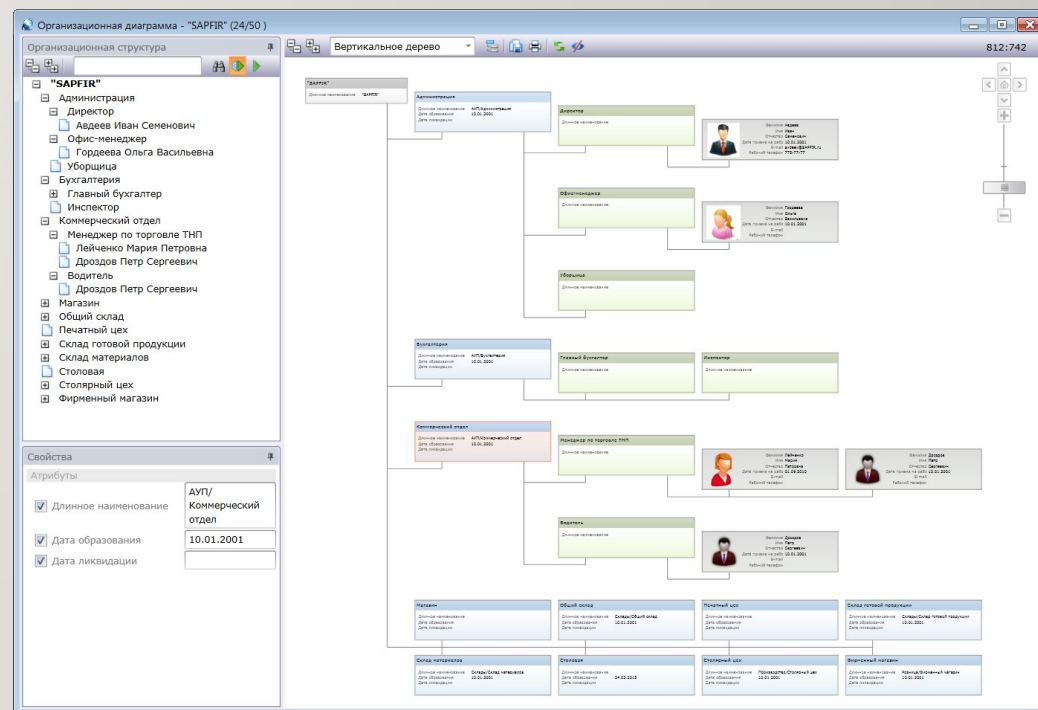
Организационная диаграмма - "SAPFIR" (24/50 )

Организационная структура

"SAPFIR"
Администрация
Директор
Авдеев Иван Семенович
Офис-менеджер
Гордеева Ольга Васильевна
Уборщица
Бухгалтерия
Главный бухгалтер
Инспектор
Коммерческий отдел
Менеджер по торговле ТНП
Лейченко Мария Петровна
Дроздов Петр Сергеевич
Водитель
Дроздов Петр Сергеевич
Магазин
Общий склад
Печатный цех
Склад готовой продукции
Склад материалов
Столовая
Столярный цех
Фирменный магазин

Свойства

Атрибуты

| | |
|---|---|
| Длинное наименование | АУП/Коммерческий отдел |
| Дата образования | 10.01.2001 |
| Дата ликвидации | |

Вертикальное дерево

812:742

"SAPFIR"
Длинное наименование "SAPFIR"

Администрация
Длинное наименование АУП/Администрация
Дата образования 10.01.2001
Дата ликвидации

Директор
Длинное наименование

Фамилия Авдеев
Имя Иван
Отчество Семенович
Дата приема на работу 10.01.2001
E-mail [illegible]
Рабочий телефон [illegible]

Офис-менеджер
Длинное наименование

Фамилия Гордеева
Имя Ольга
Отчество Васильевна
Дата приема на работу 10.01.2001
E-mail
Рабочий телефон

Уборщица
Длинное наименование

Бухгалтерия
Длинное наименование АУП/Бухгалтерия
Дата образования 10.01.2001
Дата ликвидации

Главный бухгалтер
Длинное наименование

Инспектор
Длинное наименование

Коммерческий отдел
Длинное наименование АУП/Коммерческий отдел
Дата образования 10.01.2001
Дата ликвидации

Менеджер по торговле ТНП
Длинное наименование

Фамилия Лейченко
Имя Мария
Отчество Петровна
Дата приема на работу 01.09.2010
E-mail
Рабочий телефон

Фамилия Дроздов
Имя Петр
Отчество Сергеевич
E-mail
Рабочий телефон

Водитель
Длинное наименование

Фамилия Дроздов
Имя Петр
Отчество Сергеевич
Дата приема на работу 10.01.2001
E-mail
Рабочий телефон

Магазин
Длинное наименование
Дата образования
Дата ликвидации

Общий склад
Длинное наименование Склады/Общий склад
Дата образования 10.01.2001
Дата ликвидации

Печатный цех
Длинное наименование
Дата образования
Дата ликвидации

Склад готовой продукции
Длинное наименование Склады/Склад готовой продукции
Дата образования 10.01.2001
Дата ликвидации

Склад материалов
Длинное наименование Склады/Склад материалов
Дата образования 10.01.2001
Дата ликвидации

Столовая
Длинное наименование
Дата образования 24.02.2015
Дата ликвидации

Столярный цех
Длинное наименование Производство/Столярный цех
Дата образования 10.01.2001
Дата ликвидации

Фирменный магазин
Длинное наименование Магазин/Фирменный магазин
Дата образования 10.01.2001
Дата ликвидации